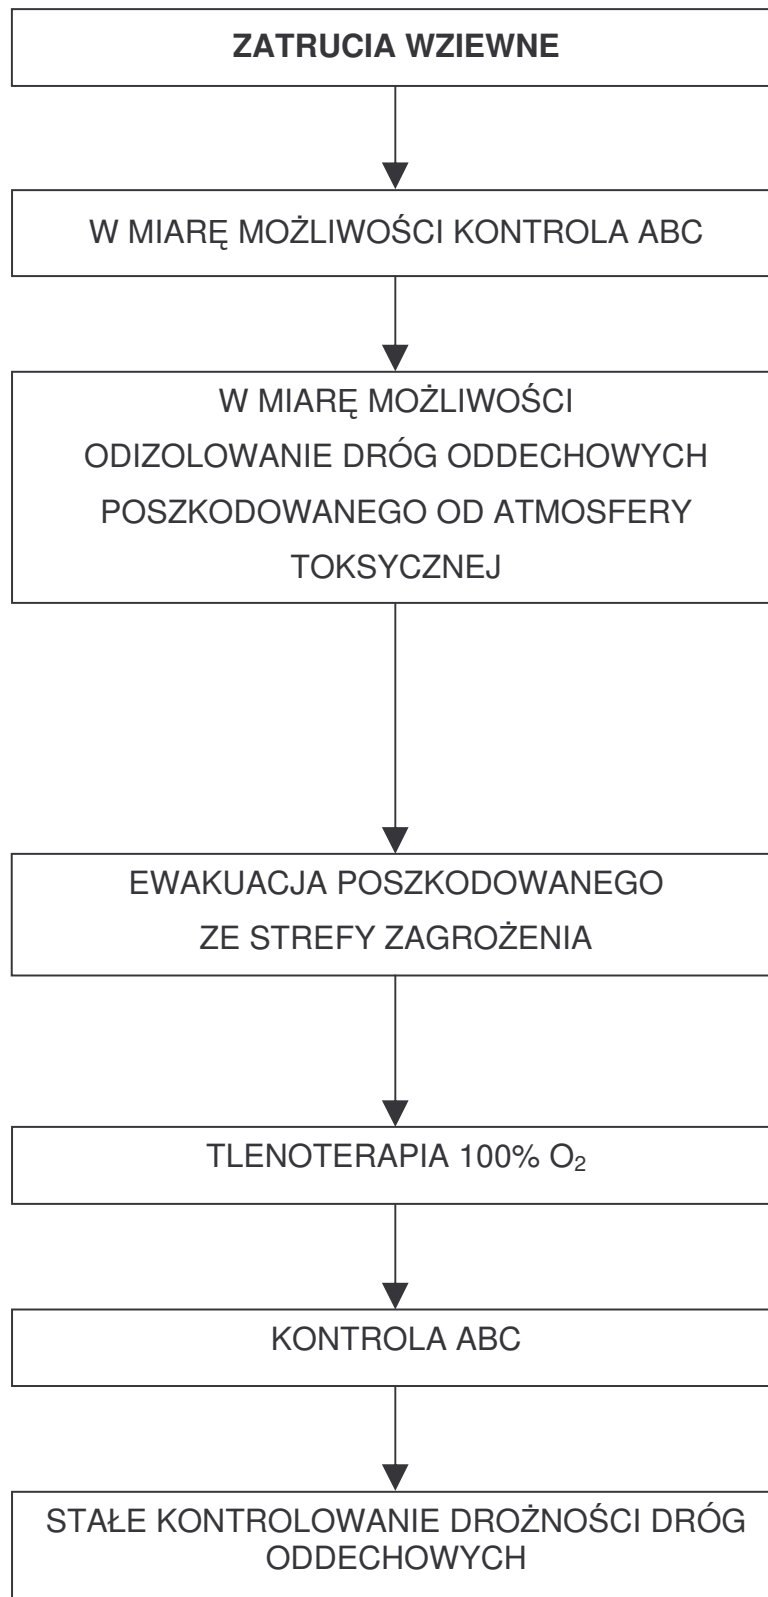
ZATRUCIA WZIEWNE

W MIARĘ MOŻLIWOŚCI KONTROLA ABC

W MIARĘ MOŻLIWOŚCI ODIZOLOWANIE DRÓG ODDECHOWYCH POSZKODOWANEGO OD ATMOSFERY TOKSYCZNEJ

EWAKUACJA POSZKODOWANEGO ZE STREFY ZAGROŻENIA

TLENOTERAPIA 100% $O_2$

KONTROLA ABC

STAŁE KONTROLOWANIE DROŻNOŚCI DRÓG ODDECHOWYCH